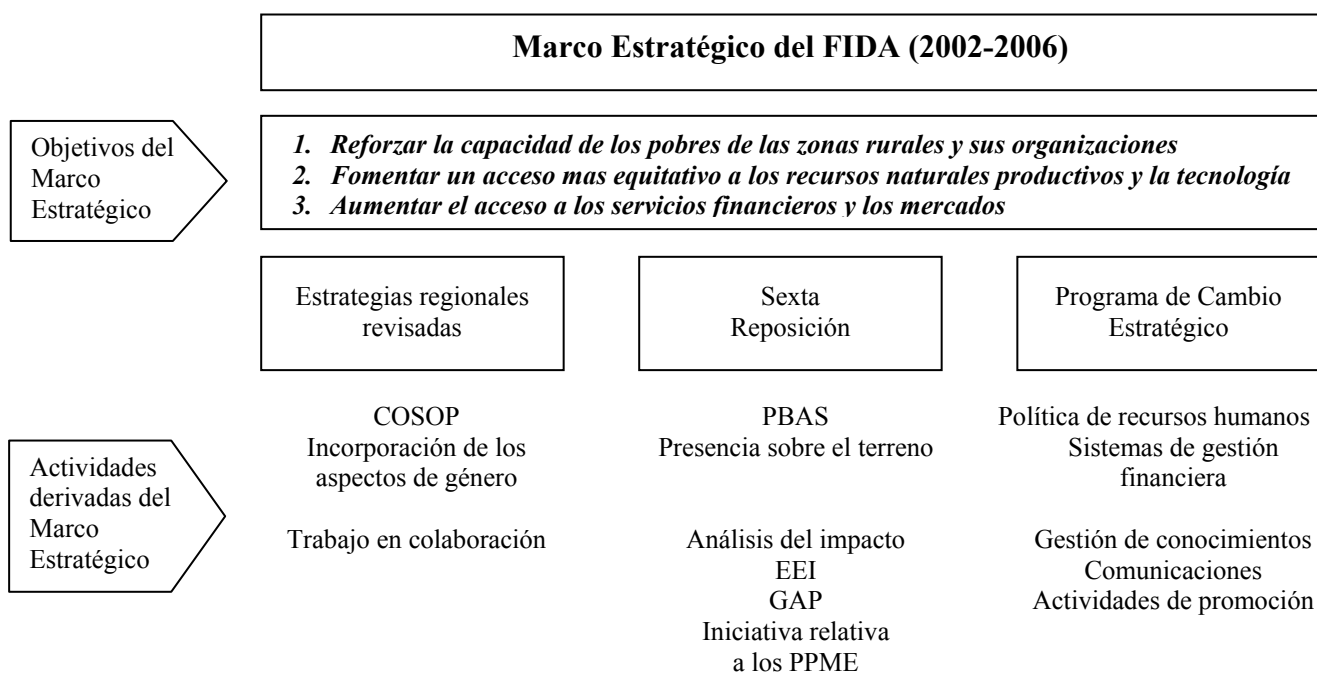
Marco Estratégico del FIDA (2002-2006)

Objetivos del Marco Estratégico

1. Reforzar la capacidad de los pobres de las zonas rurales y sus organizaciones
2. Fomentar un acceso mas equitativo a los recursos naturales productivos y la tecnología
3. Aumentar el acceso a los servicios financieros y los mercados

Estrategias regionales revisadas

Sexta Reposición

Programa de Cambio Estratégico

Actividades derivadas del Marco Estratégico

COSOP
Incorporación de los aspectos de género

Trabajo en colaboración

PBAS
Presencia sobre el terreno

Análisis del impacto
EEI
GAP
Iniciativa relativa a los PPME

Política de recursos humanos
Sistemas de gestión financiera

Gestión de conocimientos
Comunicaciones
Actividades de promoción